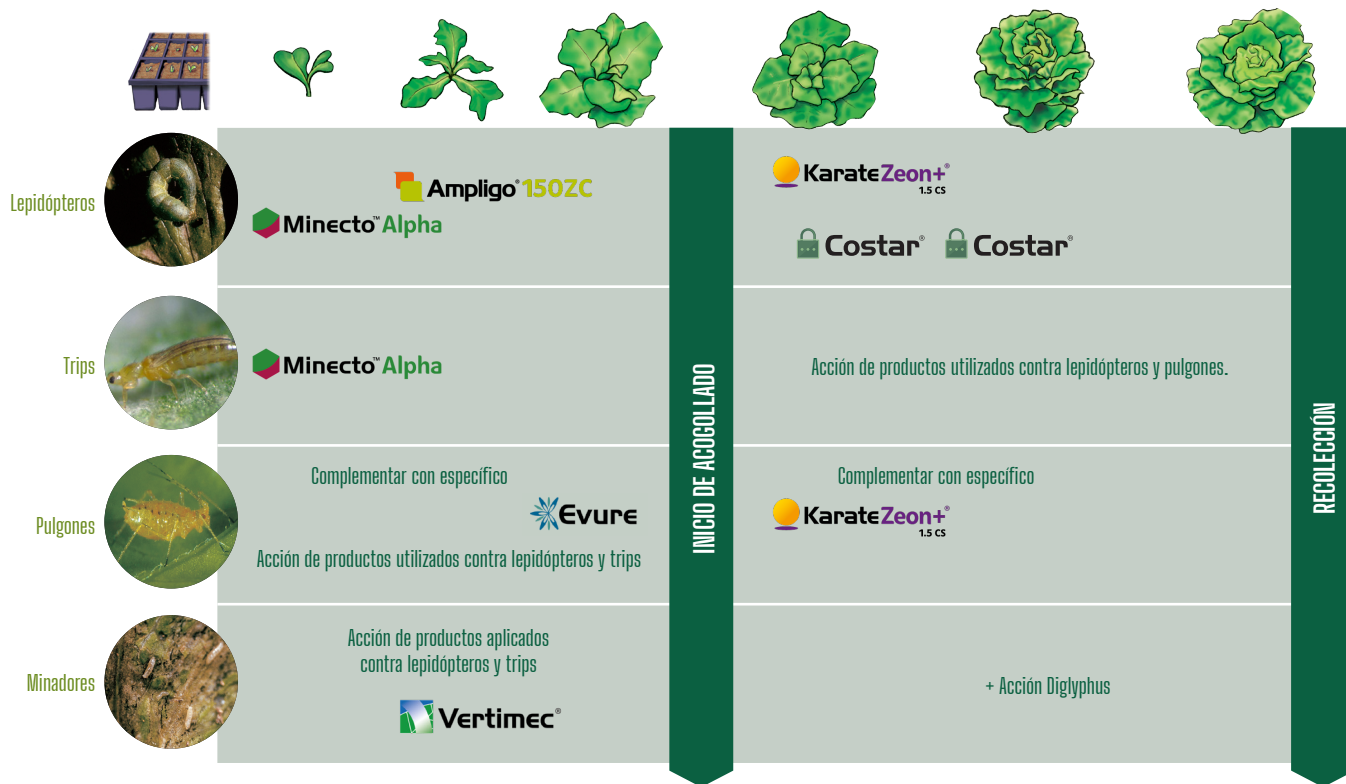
Lepidópteros

Ampligo® 150ZC

Minecto™ Alpha

Karate Zeon+® 1.5 CS

Costar® Costar®

Trips

Minecto™ Alpha

Acción de productos utilizados contra lepidópteros y pulgones.

Pulgones

Complementar con específico

Evure

Acción de productos utilizados contra lepidópteros y trips

Complementar con específico

Karate Zeon+® 1.5 CS

Minadores

Acción de productos aplicados contra lepidópteros y trips

Vertimec®

+ Acción Diglyphus

INICIO DE ACOGOLLADO

RECOLECCIÓN